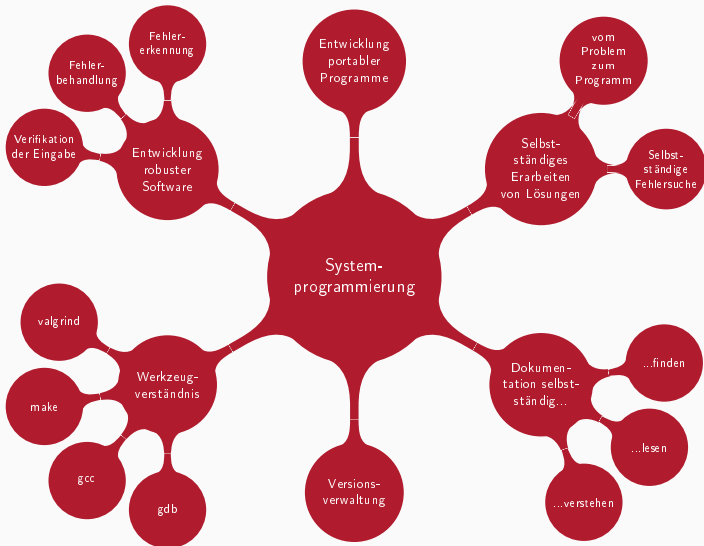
System-programmierung

Entwicklung portabler Programme

Selbst-ständiges Erarbeiten von Lösungen

vom Problem zum Programm

Selbst-ständige Fehlersuche

Dokumen-tation selbst-ständig…

…finden

…lesen

…verstehen

Versions-verwaltung

Werkzeug-verständnis

valgrind

make

gcc

gdb

Entwicklung robuster Software

Verifikation der Eingabe

Fehler-behandlung

Fehler-erkennung